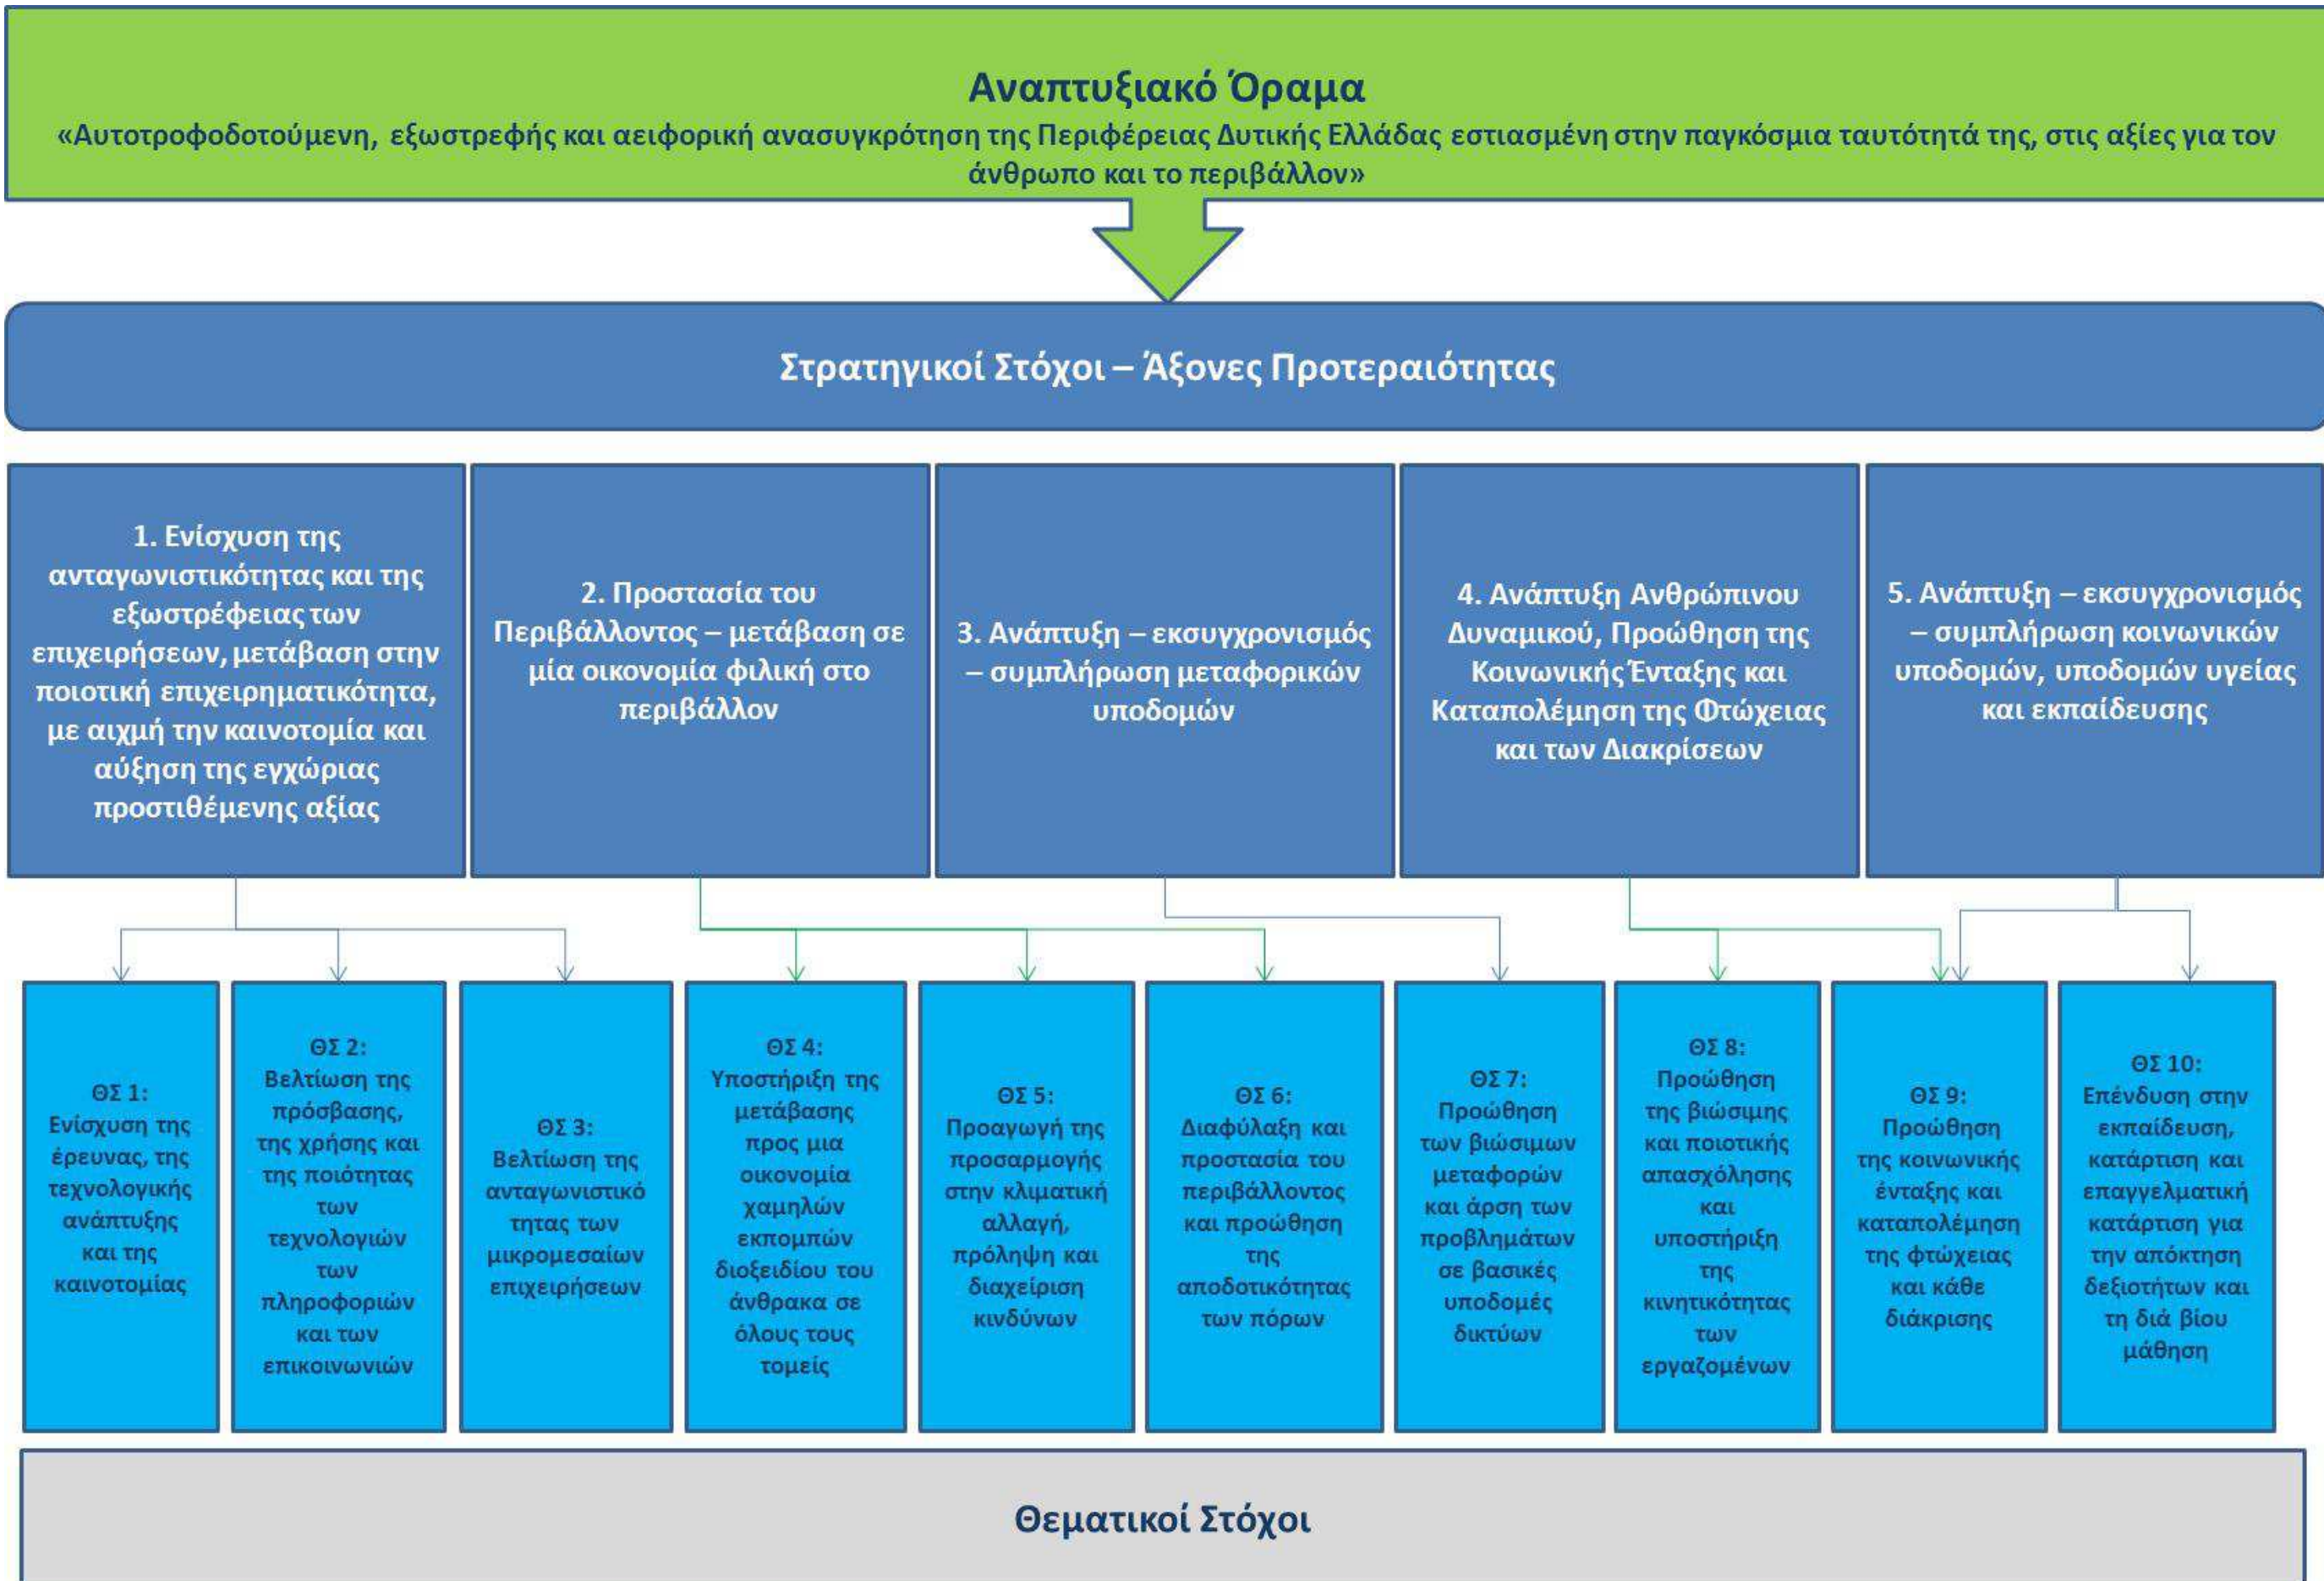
Αναπτυξιακό Όραμα

«Αυτοτροφοδοτούμενη, εξωστρεφής και αειφορική ανασυγκρότηση της Περιφέρειας Δυτικής Ελλάδας εστιασμένη στην παγκόσμια ταυτότητά της, στις αξίες για τον άνθρωπο και το περιβάλλον»

Στρατηγικοί Στόχοι – Άξονες Προτεραιότητας

1. Ενίσχυση της ανταγωνιστικότητας και της εξωστρέφειας των επιχειρήσεων, μετάβαση στην ποιοτική επιχειρηματικότητα, με αιχμή την καινοτομία και αύξηση της εγχώριας προστιθέμενης αξίας

2. Προστασία του Περιβάλλοντος – μετάβαση σε μία οικονομία φιλική στο περιβάλλον

3. Ανάπτυξη – εκσυγχρονισμός – συμπλήρωση μεταφορικών υποδομών

4. Ανάπτυξη Ανθρώπινου Δυναμικού, Προώθηση της Κοινωνικής Ένταξης και Καταπολέμηση της Φτώχειας και των Διακρίσεων

5. Ανάπτυξη – εκσυγχρονισμός – συμπλήρωση κοινωνικών υποδομών, υποδομών υγείας και εκπαίδευσης

ΘΣ 1: Ενίσχυση της έρευνας, της τεχνολογικής ανάπτυξης και της καινοτομίας

ΘΣ 2: Βελτίωση της πρόσβασης, της χρήσης και της ποιότητας των τεχνολογιών των πληροφοριών και των επικοινωνιών

ΘΣ 3: Βελτίωση της ανταγωνιστικότητας των μικρομεσαίων επιχειρήσεων

ΘΣ 4: Υποστήριξη της μετάβασης προς μια οικονομία χαμηλών εκπομπών διοξειδίου του άνθρακα σε όλους τους τομείς

ΘΣ 5: Προαγωγή της προσαρμογής στην κλιματική αλλαγή, πρόληψη και διαχείριση κινδύνων

ΘΣ 6: Διαφύλαξη και προστασία του περιβάλλοντος και προώθηση της αποδοτικότητας των πόρων

ΘΣ 7: Προώθηση των βιώσιμων μεταφορών και άρση των προβλημάτων σε βασικές υποδομές δικτύων

ΘΣ 8: Προώθηση της βιώσιμης και ποιοτικής απασχόλησης και υποστήριξη της κινητικότητας των εργαζομένων

ΘΣ 9: Προώθηση της κοινωνικής ένταξης και καταπολέμηση της φτώχειας και κάθε διάκρισης

ΘΣ 10: Επένδυση στην εκπαίδευση, κατάρτιση και επαγγελματική κατάρτιση για την απόκτηση δεξιοτήτων και τη διά βίου μάθηση

Θεματικοί Στόχοι